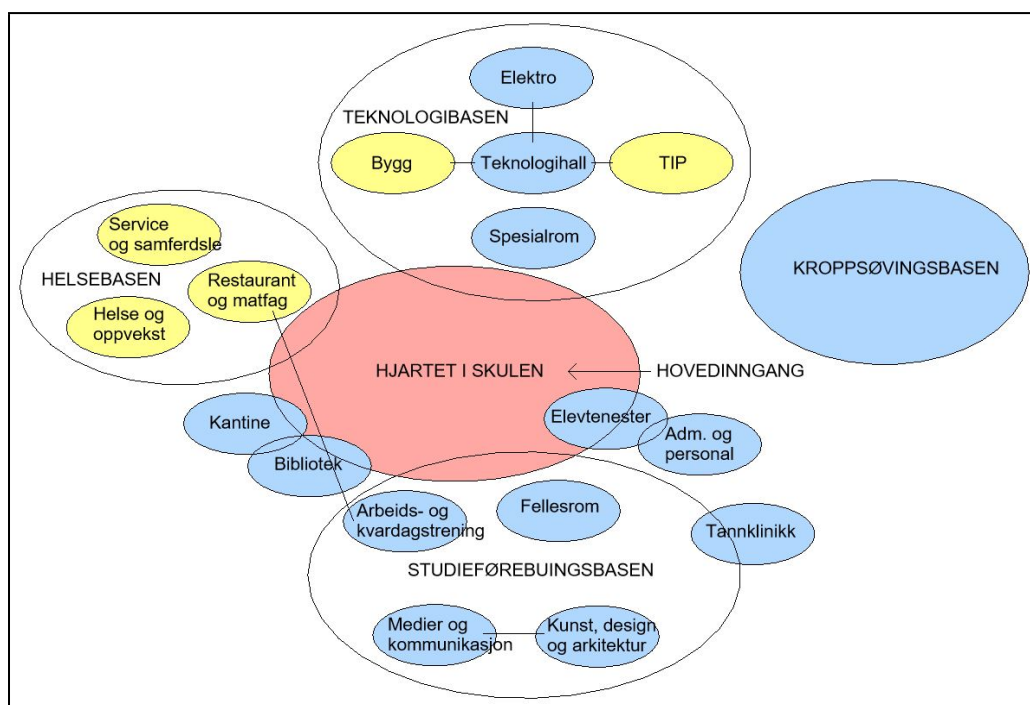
Elektro

TEKNOLOGIBASEN

Bygg

Teknologihall

TIP

Spesialrom

Service og samferdsle

HELSEBASEN

Restaurant og matfag

Helse og oppvekst

KROPPSØVINGSBASEN

HJARTET I SKULEN

HOVEDINNGANG

Kantine

Elevtenester

Adm. og personal

Bibliotek

Arbeids- og kvardagstrening

Fellesrom

Tannklinikk

STUDIEFØREBUINGSBASEN

Medier og kommunikasjon

Kunst, design og arkitektur